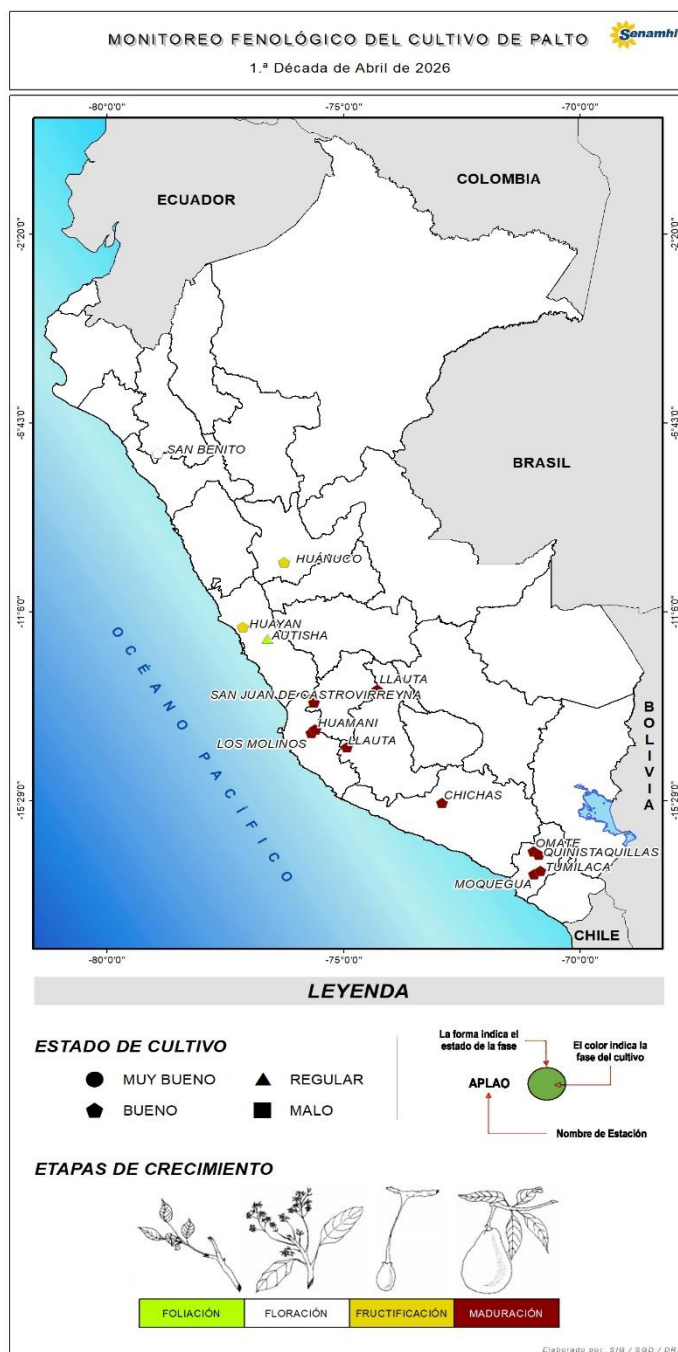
MONITOREO FENOLÓGICO DEL CULTIVO DE PALTO

Senamhi

1.ª Década de Abril de 2026

-80°0'0" -75°0'0" -70°0'0"

-2°20' -6°43'0" -11°6'0" -15°29'0"

ECUADOR

COLOMBIA

BRASIL

BOLIVIA

CHILE

OCÉANO PACÍFICO

SAN BENITO

HUÁNUCO

HUAYAN

AUTISHA

LLAUTA

SAN JUAN DE CASTROVIRREYNA

HUAMANI

LOS MOLINOS

LLAUTA

CHICHAS

OMATE

QUINISTAQUILLAS

TUMILACA

MOQUEGUA

-80°0'0" -75°0'0" -70°0'0"

LEYENDA

ESTADO DE CULTIVO

MUY BUENO

REGULAR

BUENO

MALO

La forma indica el estado de la fase

El color indica la fase del cultivo

APLAO

Nombre de Estación

ETAPAS DE CRECIMIENTO

| FOLIACIÓN | FLORACIÓN | FRUCTIFICACIÓN | MADURACIÓN |
|---|---|---|---|

Elaborado por: SIG / SGD / DR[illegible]